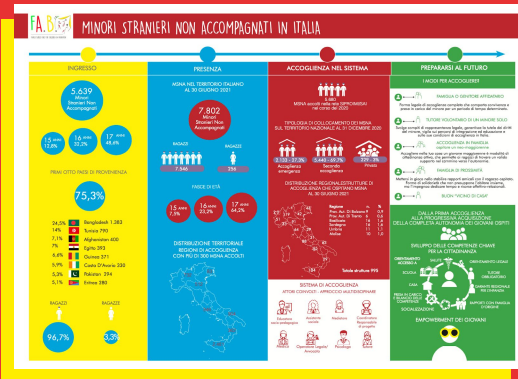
FA.B.

MINORI STRANIERI NON ACCOMPAGNATI IN ITALIA

INGRESSO

5.639
Minori Stranieri Non Accompagnati

15 ANNI 12,8%
16 ANNI 33,2%
17 ANNI 48,6%

PRIMI OTTO PAESI DI PROVENIENZA

75,3%

24,5% Bangladesh 1.382
14% Tunisia 790
7,1% Afghanistan 400
7% Egitto 393
6,6% Guinea 371
5,9% Costa D'Avorio 330
5,3% Pakistan 294
5,1% Eritrea 280

RAGAZZI
96,7%

RAGAZZE
3,3%

PRESENZA

MSNA NEL TERRITORIO ITALIANO AL 30 GIUGNO 2021

7.802
Minori Stranieri Non Accompagnati

RAGAZZI 7.546
RAGAZZE 256

FASCE DI ETÀ

15 ANNI 7,5%
16 ANNI 23,2%
17 ANNI 64,2%

DISTRIBUZIONE TERRITORIALE REGIONI DI ACCOGLIENZA CON PIÙ DI 300 MSNA ACCOLTI

ACCOGLIENZA NEL SISTEMA

5.860
MSNA accolti nella rete SIPROIMI/SAI nel corso del 2020

TIPOLOGIA DI COLLOCAMENTO DEI MSNA SUL TERRITORIO NAZIONALE AL 31 DICEMBRE 2020

2.122 - 37,3% Accoglienza emergenza
3.468 - 59,7% Secondo accoglienza
379 - 5% Privato

DISTRIBUZIONE REGIONALE STRUTTURE DI ACCOGLIENZA CHE CAPTANO MSNA AL 30 GIUGNO 2021

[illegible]

Totale strutture 995

SISTEMA DI ACCOGLIENZA
ATTORI COINVOLTI - APPROCCIO MULTIDISCIPLINARE

Educatore socio pedagogico
Assistente sociale
Mediatore
Coordinatore Responsabile di progetto
Operatore Legale/Avvocato
Psicologo

PREPARARSI AL FUTURO

I MODI PER ACCOGLIERE

FAMIGLIA O GENITORE AFFIDATARIO
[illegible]

TUTORE VOLONTARIO DI UN MINORE SOLO
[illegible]

ACCOGLIENZA IN FAMIGLIA
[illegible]

FAMIGLIE DI PROSSIMITÀ
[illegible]

BUON VICINO DI CASA

DALLA PRIMA ACCOGLIENZA ALLA PROGRESSIVA ACQUISIZIONE DELLA COMPLETA AUTONOMIA DEI GIOVANI OSPITI

SVILUPPO DELLE COMPETENZE CHIAVE PER LA CITTADINANZA

ORIENTAMENTO ACCESSO A
SALUTE
SCUOLA
CASA
LAVORO
SOCIALIZZAZIONE

EMPOWERMENT DEI GIOVANI